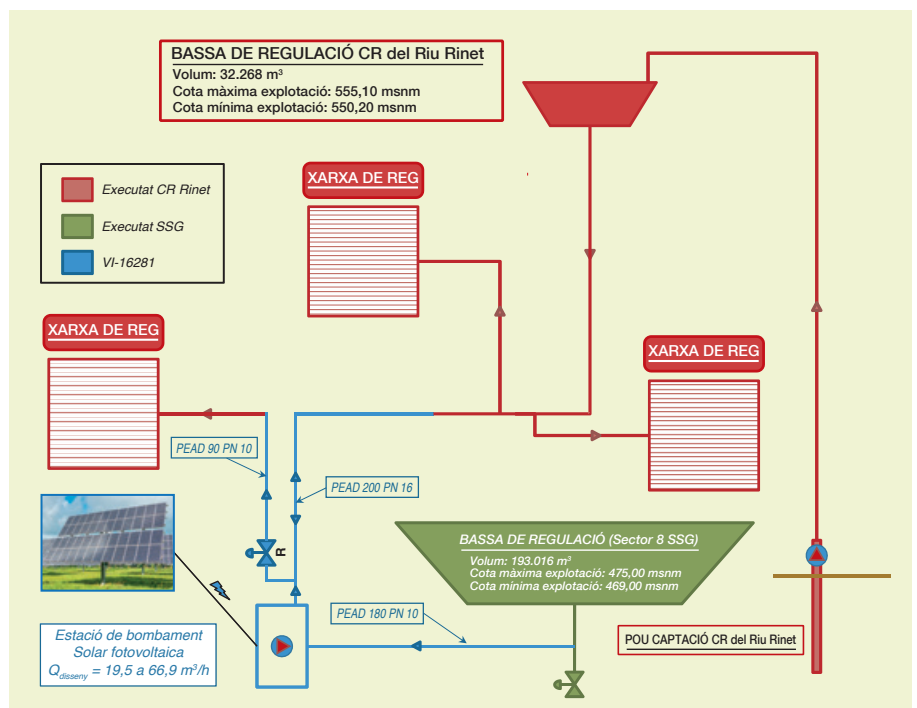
BASSA DE REGULACIÓ CR del Riu Rinet
Volum: 32.268 m³
Cota màxima explotació: 555,10 msnm
Cota mínima explotació: 550,20 msnm

Executat CR Rinet
Executat SSG
VI-16281

XARXA DE REG

XARXA DE REG

XARXA DE REG

PEAD 90 PN 10

PEAD 200 PN 16

R

BASSA DE REGULACIÓ (Sector 8 SSG)
Volum: 193.016 m³
Cota màxima explotació: 475,00 msnm
Cota mínima explotació: 469,00 msnm

PEAD 180 PN 10

Estació de bombament Solar fotovoltaica
$Q_{disseny}$ = 19,5 a 66,9 m³/h

POU CAPTACIÓ CR del Riu Rinet